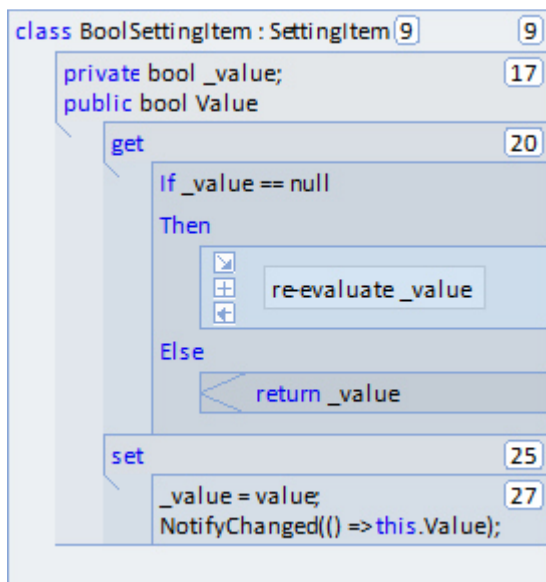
class BoolSettingItem : SettingItem 9 9

private bool _value; 17
public bool Value

get 20

If _value == null

Then

re-evaluate _value

Else

return _value

set 25

_value = value; 27
NotifyChanged(() => this.Value);